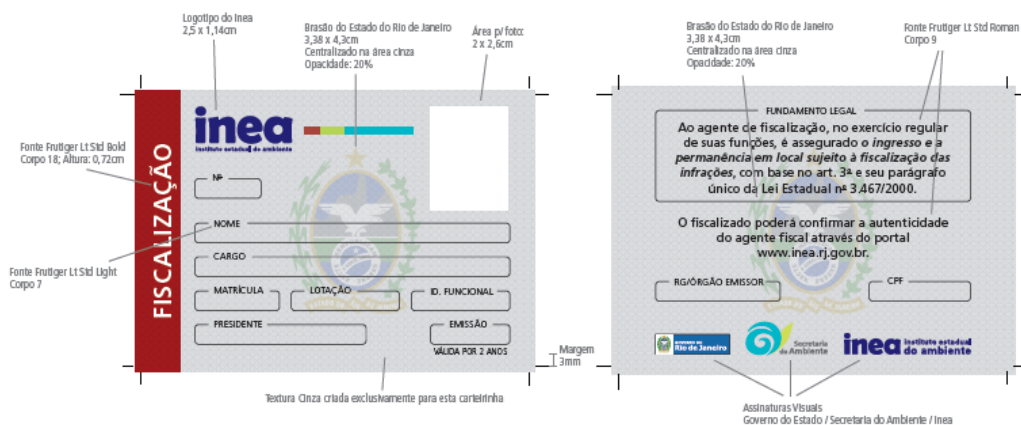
Logotipo do Inea
2,5 x 1,14cm

Brasão do Estado do Rio de Janeiro
3,38 x 4,3cm
Centralizado na área cinza
Opacidade: 20%

Área p/ foto:
2 x 2,6cm

Fonte Frutiger Lt Std Bold
Corpo 18; Altura: 0,72cm

Fonte Frutiger Lt Std Light
Corpo 7

FISCALIZAÇÃO

inea
instituto estadual do ambiente

Nº

NOME

CARGO

MATRÍCULA

LOTAÇÃO

ID. FUNCIONAL

PRESIDENTE

EMISSÃO

VÁLIDA POR 2 ANOS

Margem
3mm

Textura Cinza criada exclusivamente para esta carteirinha

Brasão do Estado do Rio de Janeiro
3,38 x 4,3cm
Centralizado na área cinza
Opacidade: 20%

Fonte Frutiger Lt Std Roman
Corpo 9

FUNDAMENTO LEGAL

Ao agente de fiscalização, no exercício regular de suas funções, é assegurado o *ingresso e a permanência em local sujeito à fiscalização das infrações*, com base no art. 3ª e seu parágrafo único da Lei Estadual nº 3.467/2000.

O fiscalizado poderá confirmar a autenticidade do agente fiscal através do portal www.inea.rj.gov.br.

RG/ÓRGÃO EMISSOR

CPF

GOVERNO DO ESTADO
Rio de Janeiro

Secretaria do Ambiente

inea instituto estadual do ambiente

Assinaturas Visuais
Governo do Estado / Secretaria do Ambiente / Inea